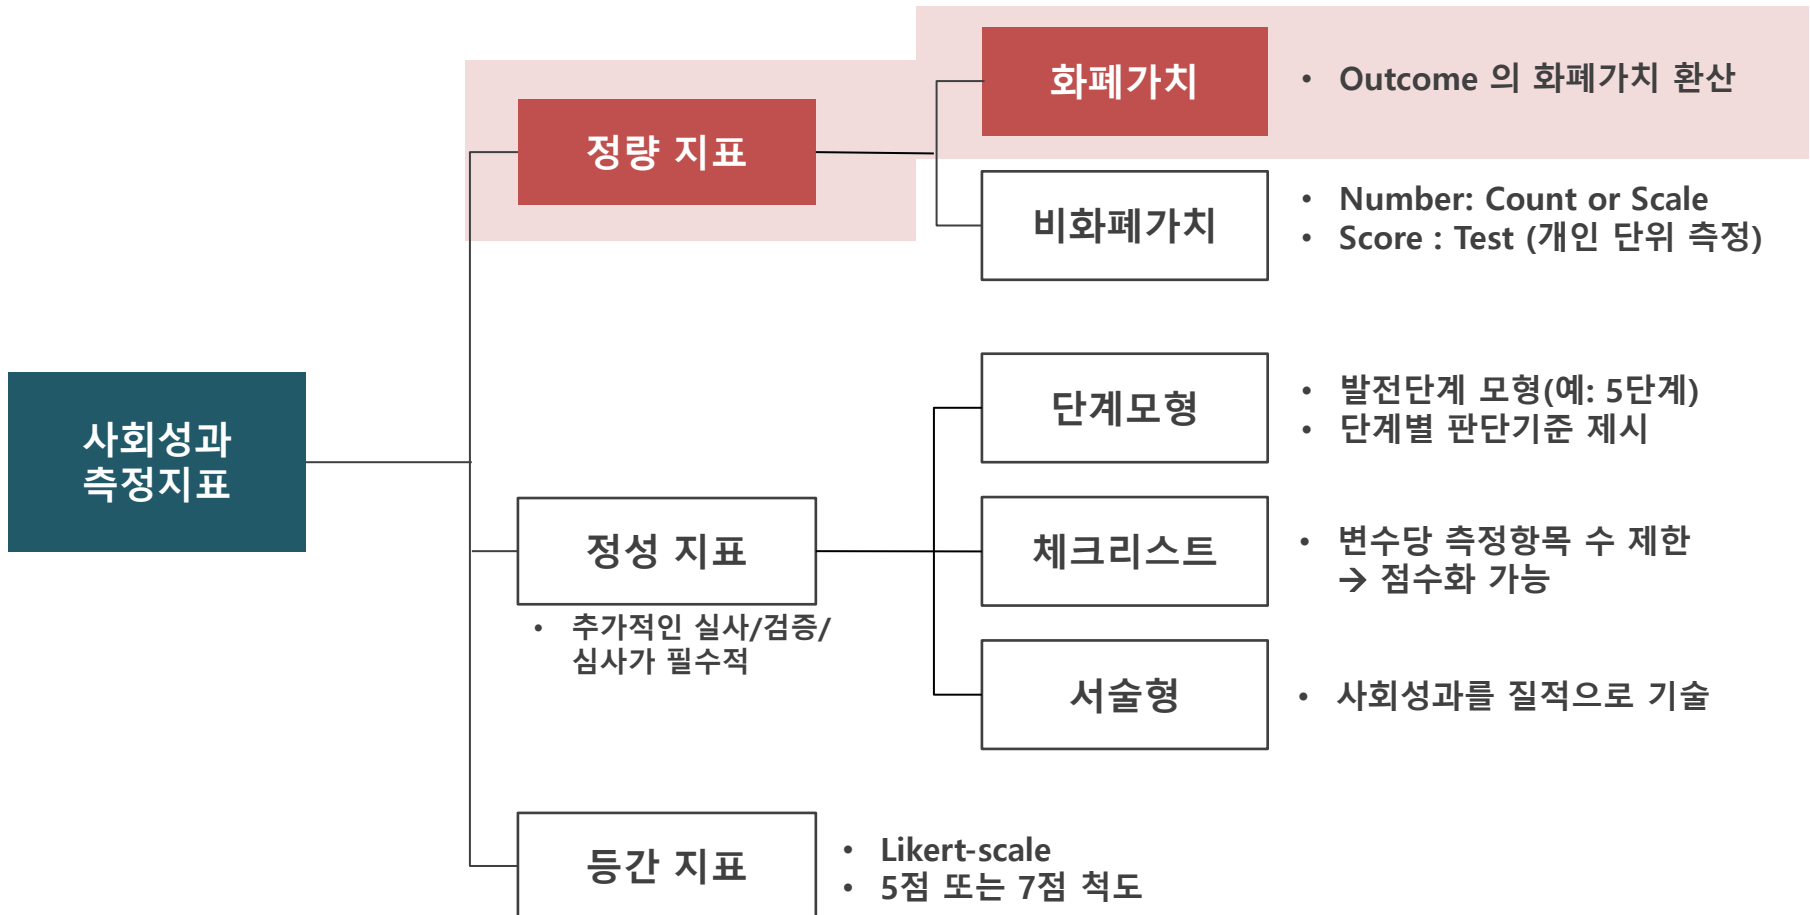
사회성과 측정지표

정량 지표

화폐가치

• Outcome 의 화폐가치 환산

비화폐가치

• Number: Count or Scale
• Score : Test (개인 단위 측정)

정성 지표

• 추가적인 실사/검증/심사가 필수적

단계모형

• 발전단계 모형(예: 5단계)
• 단계별 판단기준 제시

체크리스트

• 변수당 측정항목 수 제한
→ 점수화 가능

서술형

• 사회성과를 질적으로 기술

등간 지표

• Likert-scale
• 5점 또는 7점 척도